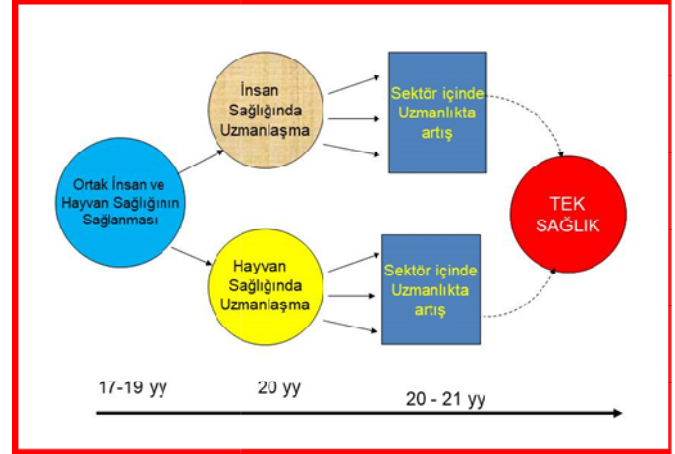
Ortak İnsan ve Hayvan Sağlığının Sağlanması

İnsan Sağlığında Uzmanlaşma

Hayvan Sağlığında Uzmanlaşma

Sektör içinde Uzmanlıkta artış

Sektör içinde Uzmanlıkta artış

TEK SAĞLIK

17-19 yy

20 yy

20 - 21 yy